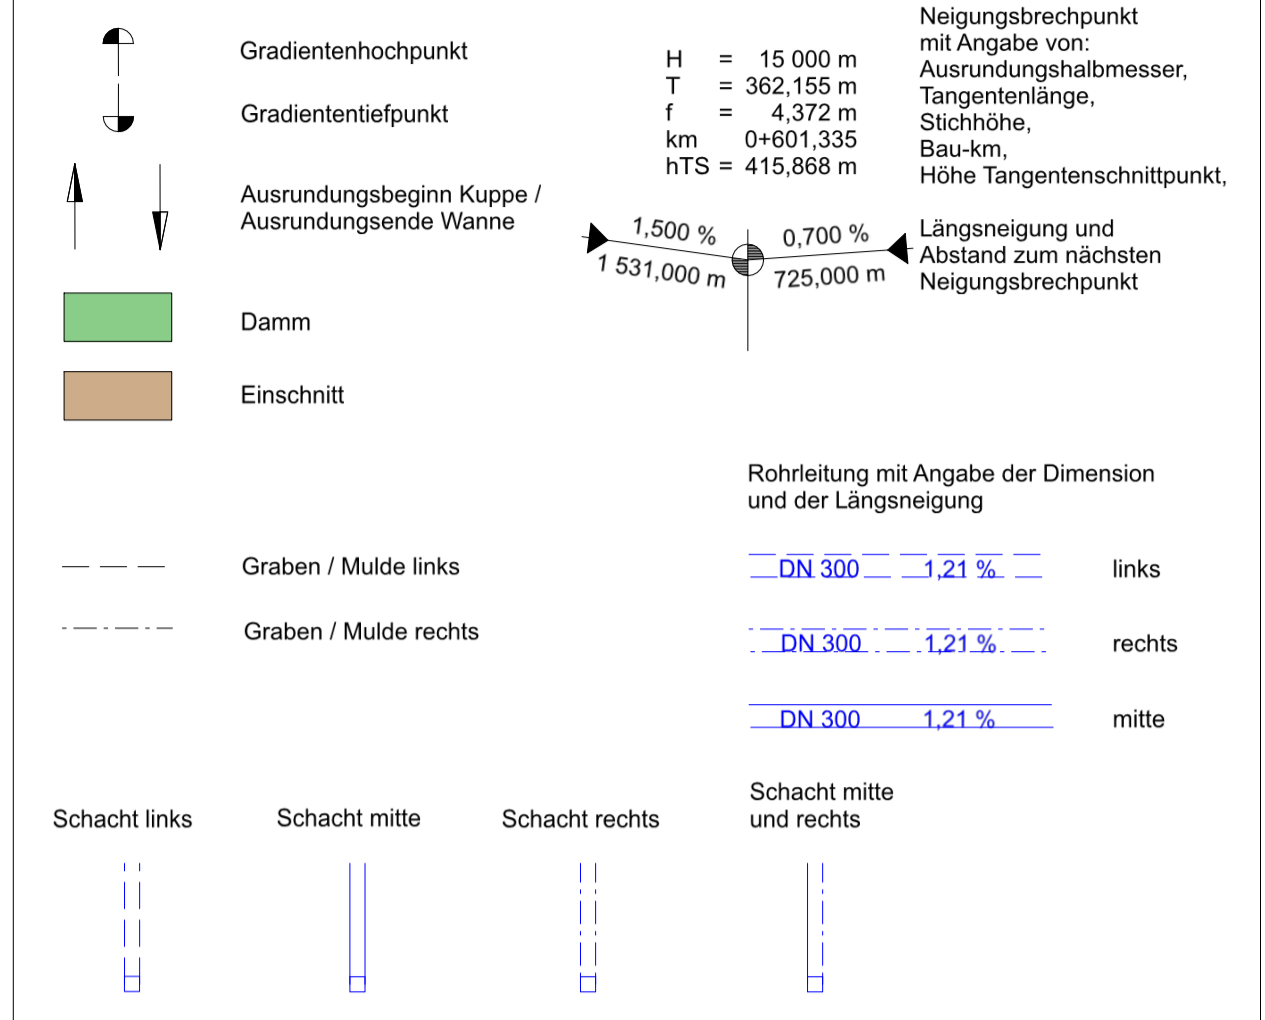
Gradientenhochpunkt

Gradiententiefpunkt

Ausrundungsbeginn Kuppe / Ausrundungsende Wanne

Damm

Einschnitt

H = 15 000 m
T = 362,155 m
f = 4,372 m
km 0+601,335
hTS = 415,868 m

Neigungsbrechpunkt mit Angabe von: Ausrundungshalbmesser, Tangentenlänge, Stichhöhe, Bau-km, Höhe Tangentenschnittpunkt,

1,500 %
1 531,000 m
0,700 %
725,000 m

Längsneigung und Abstand zum nächsten Neigungsbrechpunkt

Rohrleitung mit Angabe der Dimension und der Längsneigung

Graben / Mulde links

Graben / Mulde rechts

DN 300 1,21 % links

DN 300 1,21 % rechts

DN 300 1,21 % mitte

Schacht links

Schacht mitte

Schacht rechts

Schacht mitte und rechts